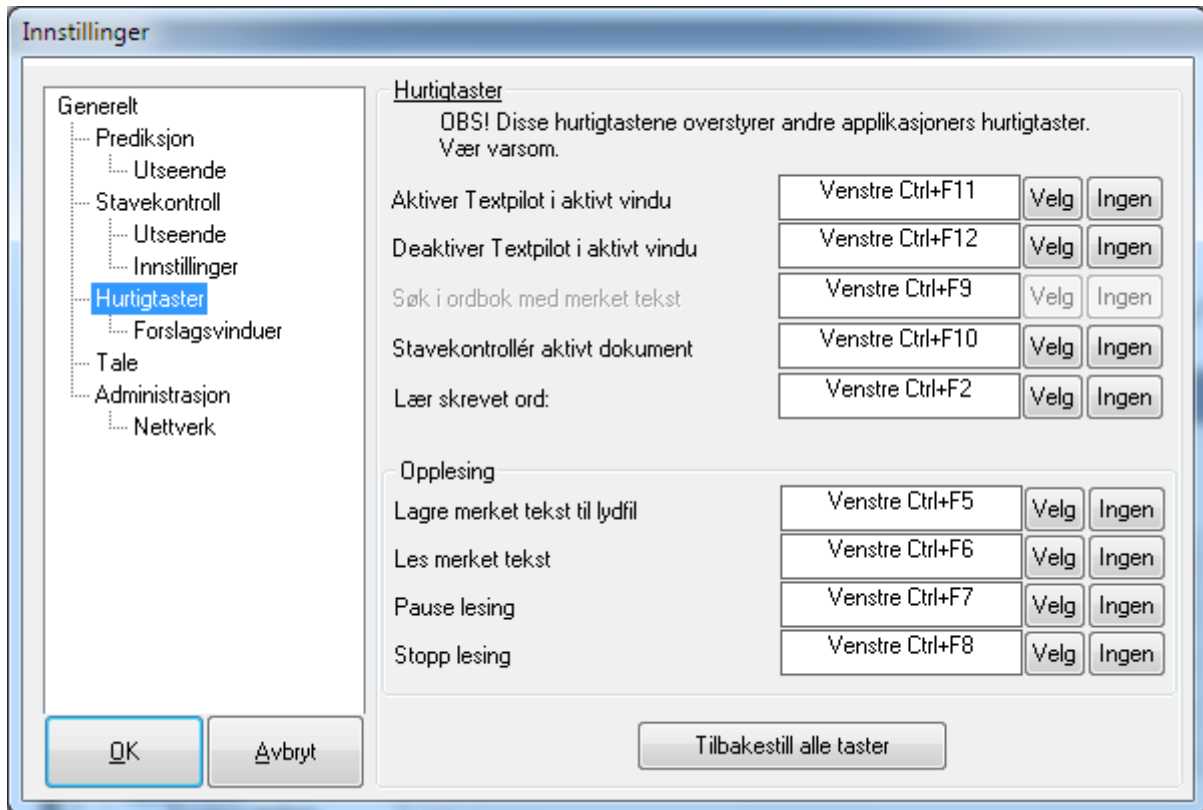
Innstillinger

Generelt
Prediksjon
Utseende
Stavekontroll
Utseende
Innstillinger
Hurtigtaster
Forslagsvinduer
Tale
Administrasjon
Nettverk

OK
Avbryt

Hurtigtaster
OBS! Disse hurtigtastene overstyrer andre applikasjoners hurtigtaster. Vær varsom.

Aktiver Textpilot i aktivt vindu | Venstre Ctrl+F11 | Velg | Ingen
Deaktiver Textpilot i aktivt vindu | Venstre Ctrl+F12 | Velg | Ingen
Søk i ordbok med merket tekst | Venstre Ctrl+F9 | Velg | Ingen
Stavekontrollér aktivt dokument | Venstre Ctrl+F10 | Velg | Ingen
Lær skrevet ord: | Venstre Ctrl+F2 | Velg | Ingen

Opplesing
Lagre merket tekst til lydfil | Venstre Ctrl+F5 | Velg | Ingen
Les merket tekst | Venstre Ctrl+F6 | Velg | Ingen
Pause lesing | Venstre Ctrl+F7 | Velg | Ingen
Stopp lesing | Venstre Ctrl+F8 | Velg | Ingen

Tilbakestill alle taster